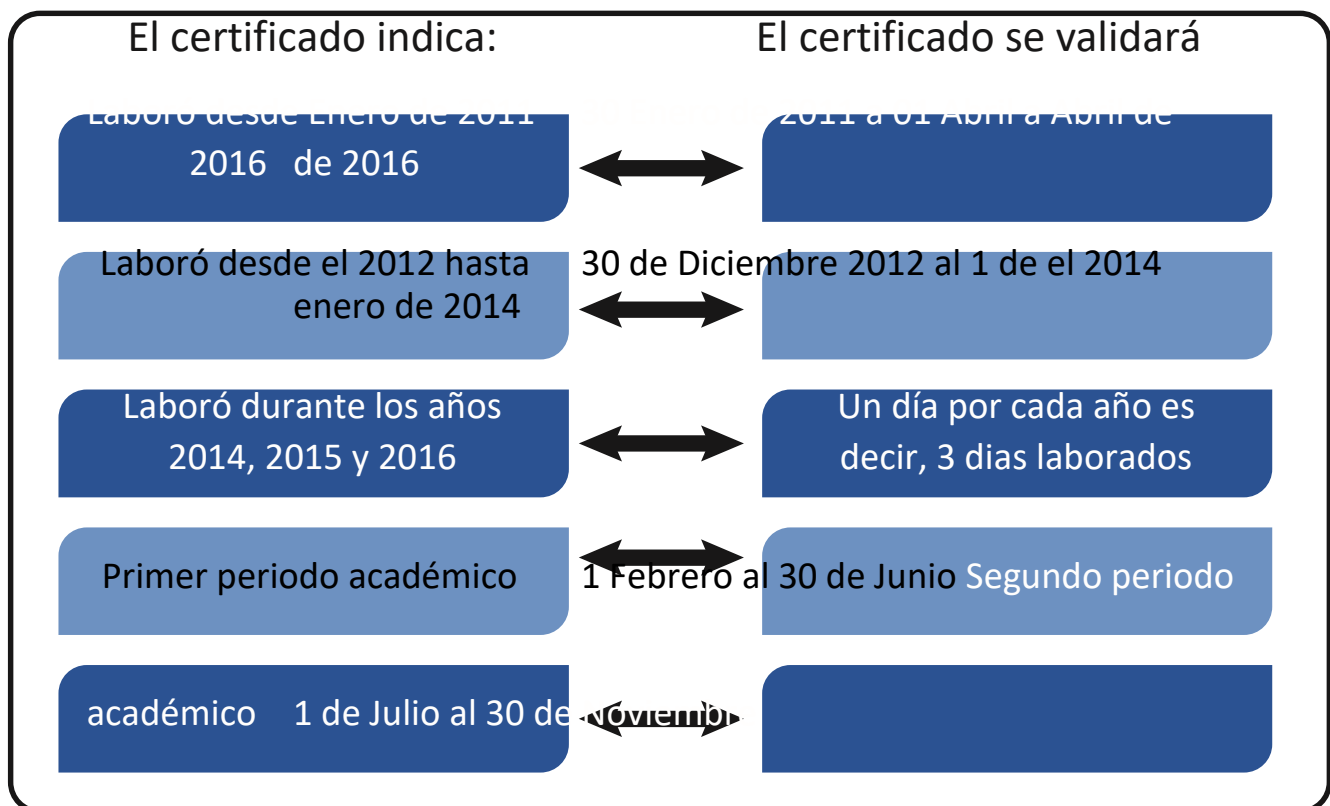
El certificado indica: El certificado se validará

Laboró desde Enero de 2011 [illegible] 2011 a 01 Abril a Abril de 2016 de 2016

Laboró desde el 2012 hasta 30 de Diciembre 2012 al 1 de el 2014 enero de 2014

Laboró durante los años 2014, 2015 y 2016

Un día por cada año es decir, 3 dias laborados

Primer periodo académico 1 Febrero al 30 de Junio Segundo periodo

académico 1 de Julio al 30 de Noviemb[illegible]